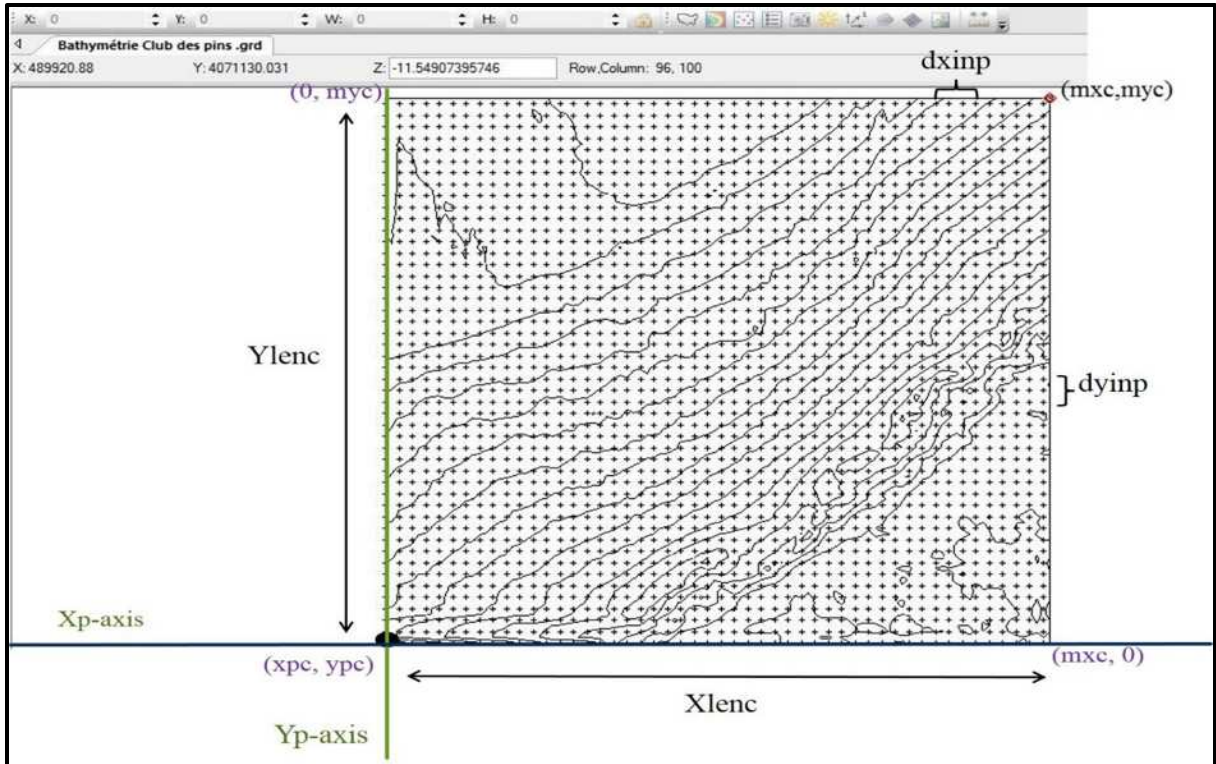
X: 0 Y: 0 W: 0 H: 0

Bathymétrie Club des pins .grd

X: 489920.88 Y: 4071130.031 Z: -11.54907395746 Row,Column: 96, 100

dxinp

(0, myc)

(mxc,myc)

Ylenc

dyinp

Xp-axis

(xpc, ypc)

(mxc, 0)

Xlenc

Yp-axis